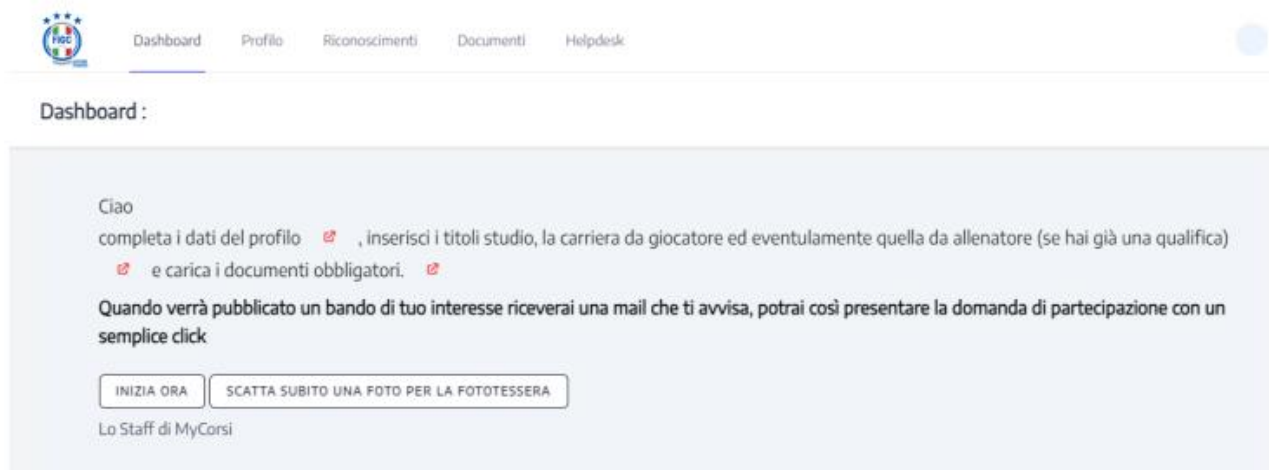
FIGC

Dashboard Profilo Riconoscimenti Documenti Helpdesk

Dashboard :

Ciao
completa i dati del profilo , inserisci i titoli studio, la carriera da giocatore ed eventulamente quella da allenatore (se hai già una qualifica) e carica i documenti obbligatori.

Quando verrà pubblicato un bando di tuo interesse riceverai una mail che ti avvisa, potrai così presentare la domanda di partecipazione con un semplice click

INIZIA ORA SCATTA SUBITO UNA FOTO PER LA FOTOTESSERA

Lo Staff di MyCorsi